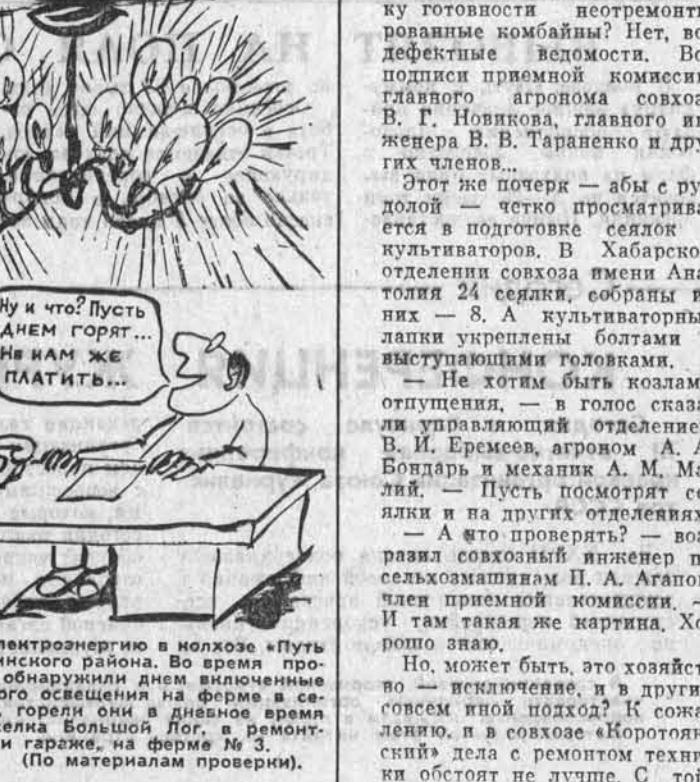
Ну и что? Пусть днем горят... Не нам же платить...

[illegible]лектроэнергию в колхозе «Путь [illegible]инского района. Во время про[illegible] обнаружили днем включенные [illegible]ого освещения на ферме в се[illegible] горели они в дневное время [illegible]елка Большой Лог, в ремонт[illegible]и гараже, на ферме № 3.
(По материалам проверки).

ку готовности неотремонти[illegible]рованные комбайны? Нет, во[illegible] дефектные ведомости. Во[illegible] подписи приемной комиссии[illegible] главного агронома совхоза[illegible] В. Г. Новикова, главного ин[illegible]женера В. В. Тараненко и дру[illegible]гих членов...

Этот же почерк — абы с ру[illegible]долой — четко просматрива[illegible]ется в подготовке сеялок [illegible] культиваторов. В Хабарско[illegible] отделении совхоза имени Ана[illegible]толия 24 сеялки, собраны и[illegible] них — 8. А культиваторны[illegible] лапки укреплены болтами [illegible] выступающими головками.

— Не хотим быть козлам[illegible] отпущения, — в голос сказа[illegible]ли управляющий отделение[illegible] В. И. Еремеев, агроном А. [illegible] Бондарь и механик А. М. Ма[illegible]лий. — Пусть посмотрят се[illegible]ялки и на других отделениях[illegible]

— А что проверять? — воз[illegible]разил совхозный инженер п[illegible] сельхозмашинам П. А. Агапо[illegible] член приемной комиссии. —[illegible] И там такая же картина. Хо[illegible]рошо знаю.

Но, может быть, это хозяйст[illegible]во — исключение, и в други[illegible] совсем иной подход? К сожа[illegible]лению, и в совхозе «Коротоя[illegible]ский» дела с ремонтом техни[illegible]ки обстоят не лучше. С то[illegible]